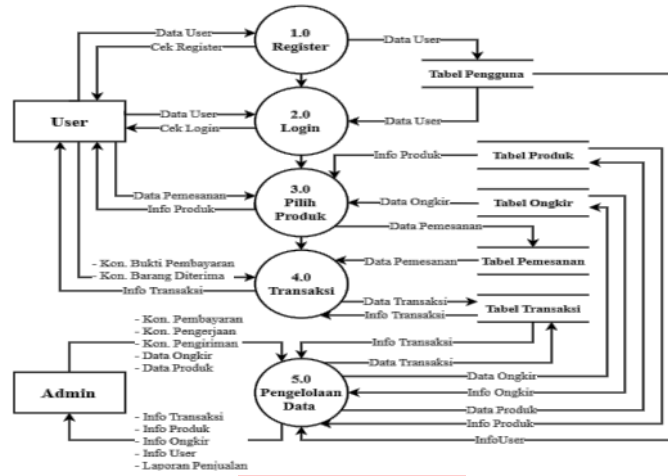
Data User
Cek Register
1.0
Register
Data User
Tabel Pengguna
User
Data User
Cek Login
2.0
Login
Data User
Info Produk
Tabel Produk
Data Pemesanan
Info Produk
3.0
Pilih
Produk
Data Ongkir
Tabel Ongkir
Data Pemesanan
- Kon. Bukti Pembayaran
- Kon. Barang Diterima
Info Transaksi
4.0
Transaksi
Data Pemesanan
Tabel Pemesanan
Data Transaksi
Info Transaksi
Tabel Transaksi
- Kon. Pembayaran
- Kon. Pengerjaan
- Kon. Pengiriman
- Data Ongkir
- Data Produk
Info Transaksi
Data Transaksi
Admin
5.0
Pengelolaan
Data
Data Ongkir
Info Ongkir
Data Produk
Info Produk
InfoUser
- Info Transaksi
- Info Produk
- Info Ongkir
- Info User
- Laporan Penjualan